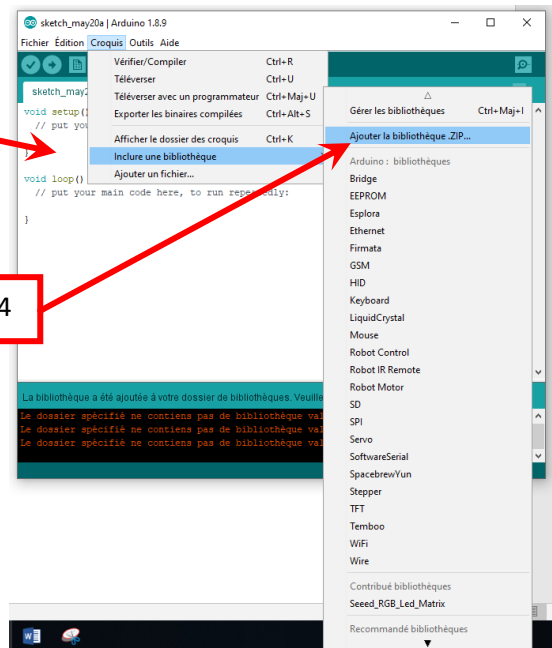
sketch_may20a | Arduino 1.8.9

Fichier Édition Croquis Outils Aide

Vérifier/Compiler Ctrl+R
Téléverser Ctrl+U
Téléverser avec un programmateur Ctrl+Maj+U
Exporter les binaires compilées Ctrl+Alt+S
Afficher le dossier des croquis Ctrl+K
Inclure une bibliothèque
Ajouter un fichier...

sketch_may2
void setup()
// put you
}
void loop()
// put your main code here, to run repeatedly:
}

4

Gérer les bibliothèques Ctrl+Maj+I
Ajouter la bibliothèque .ZIP...
Arduino : bibliothèques
Bridge
EEPROM
Esplora
Ethernet
Firmata
GSM
HID
Keyboard
LiquidCrystal
Mouse
Robot Control
Robot IR Remote
Robot Motor
SD
SPI
Servo
SoftwareSerial
SpacebrewYun
Stepper
TFT
Temboo
WiFi
Wire
Contribué bibliothèques
Seeed_RGB_Led_Matrix
Recommandé bibliothèques

La bibliothèque a été ajoutée à votre dossier de bibliothèques. Veuill
Le dossier spécifié ne contiens pas de bibliothèque val
Le dossier spécifié ne contiens pas de bibliothèque val
Le dossier spécifié ne contiens pas de bibliothèque val